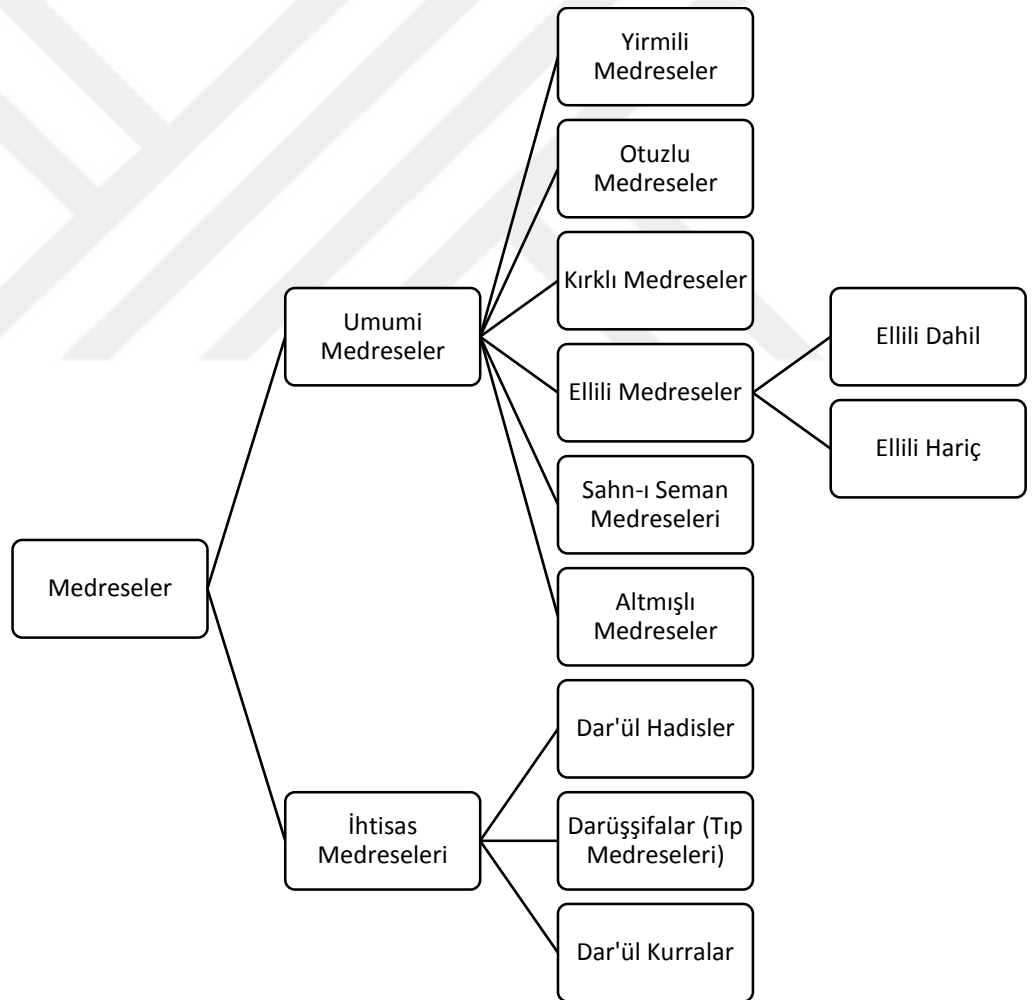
Medreseler

Umumi Medreseler

Yirmili Medreseler

Otuzlu Medreseler

Kırklı Medreseler

Ellili Medreseler

Ellili Dahil

Ellili Hariç

Sahn-ı Seman Medreseleri

Altmışlı Medreseler

İhtisas Medreseleri

Dar'ül Hadisler

Darüşşifalar (Tıp Medreseleri)

Dar'ül Kurralar